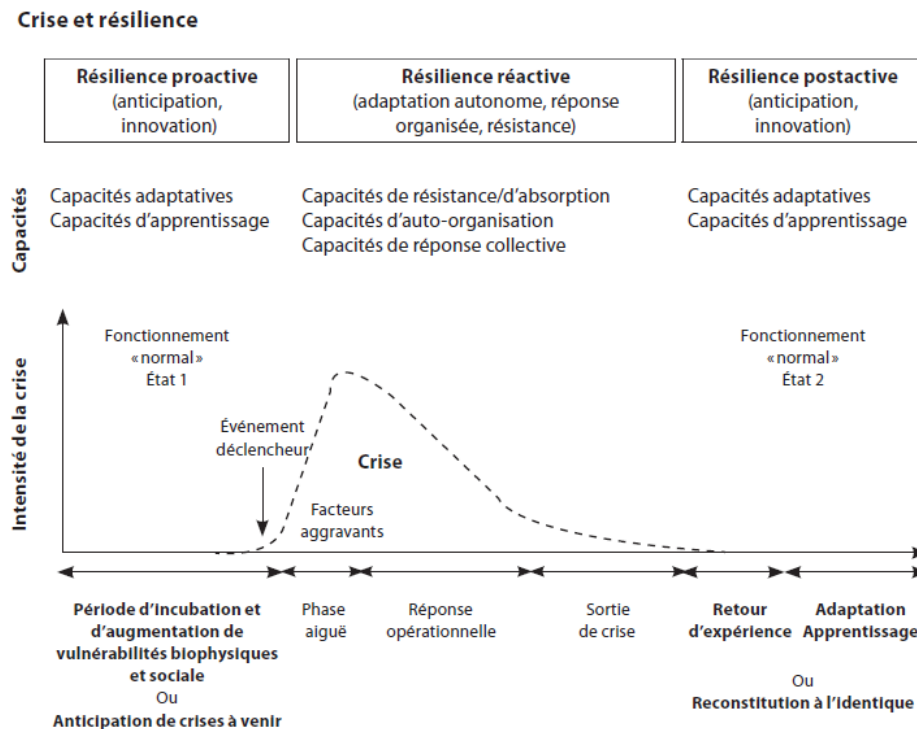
Crise et résilience

| Résilience proactive (anticipation, innovation) | Résilience réactive (adaptation autonome, réponse organisée, résistance) | Résilience postactive (anticipation, innovation) |
|---|---|---|

Capacités

Capacités adaptatives
Capacités d'apprentissage

Capacités de résistance/d'absorption
Capacités d'auto-organisation
Capacités de réponse collective

Capacités adaptatives
Capacités d'apprentissage

Intensité de la crise

Fonctionnement «normal» État 1

Événement déclencheur

Crise

Facteurs aggravants

Fonctionnement «normal» État 2

Période d'incubation et d'augmentation de vulnérabilités biophysiques et sociale
Ou
Anticipation de crises à venir

Phase aiguë

Réponse opérationnelle

Sortie de crise

Retour d'expérience

Adaptation Apprentissage
Ou
Reconstitution à l'identique